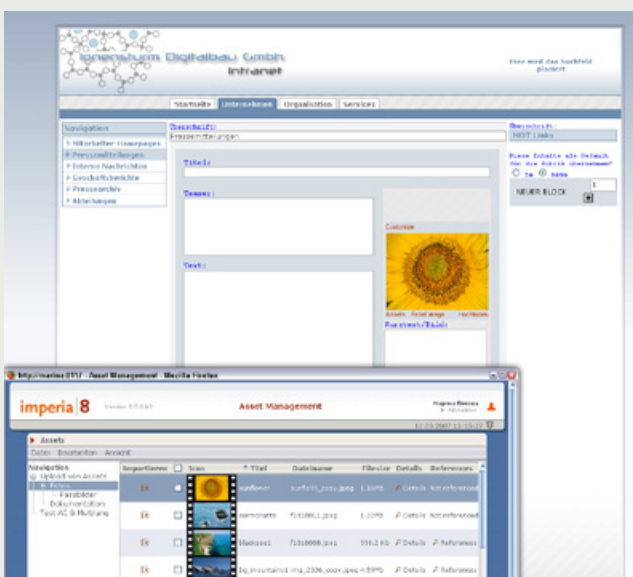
Ionenstrum Digitalbau GmbH
Intranet

Hier wird das Suchfeld platziert

Startseite | Unternehmen | Organisation | Services

Navigation
Mitarbeiter Homepages
Pressemitteilungen
Interne Nachrichten
Geschäftsberichte
Pressearchiv
Abteilungen

Überschrift:
Pressemitteilungen

Titel:

Teaser:

Text:

Dateien

Überschrift
HOT Links

Diese Inhalte als Default für die Rubrik übernehmen?
ja nein

NEUER BLOCK

http://marino:8017 - Asset Management - Mozilla Firefox

imperia 8

Asset Management

12.03.2007 12:13:27

Assets
Datei Bearbeiten Ansicht

Navigation
Upload von Assets
Fotos
Fassbilder
Dokumentation
Test AC & Multiang

| Importieren | Scan | Titel | Dateiname | Filesize | Details | References |
|---|---|---|---|---|---|---|
| | | sunflower | sunflower_copy.jpeg | 1.3MB | Details | Not referenced |
| | | | | 1.2MB | Details | Not referenced |
| | | | | 556.2 KB | Details | References |
| | | big_mountains | img_2336_copy.jpeg | 4.9MB | Details | References |